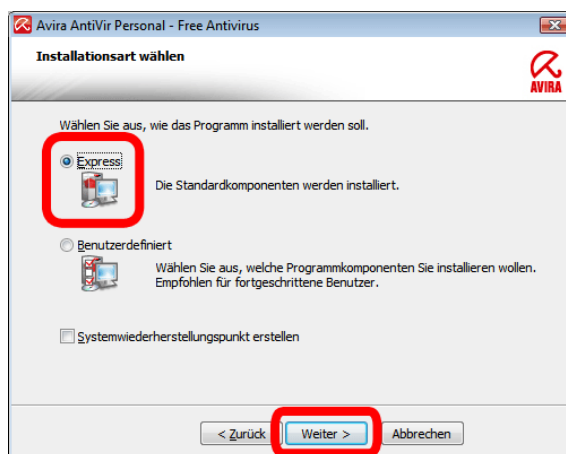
Avira AntiVir Personal - Free Antivirus

Installationsart wählen

AVIRA

Wählen Sie aus, wie das Programm installiert werden soll.

Express

Die Standardkomponenten werden installiert.

Benutzerdefiniert

Wählen Sie aus, welche Programmkomponenten Sie installieren wollen. Empfohlen für fortgeschrittene Benutzer.

Systemwiederherstellungspunkt erstellen

< Zurück

Weiter >

Abbrechen